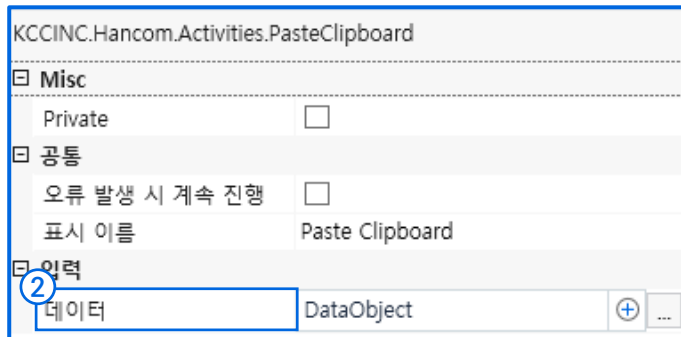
KCCINC.Hancom.Activities.PasteClipboard

⊟ Misc

| Private | ☐ |
|---|---|

⊟ 공통

| 오류 발생 시 계속 진행 | ☐ |
|---|---|
| 표시 이름 | Paste Clipboard |

⊟ 입력

②

| 데이터 | DataObject | ⊕ | ... |
|---|---|---|---|